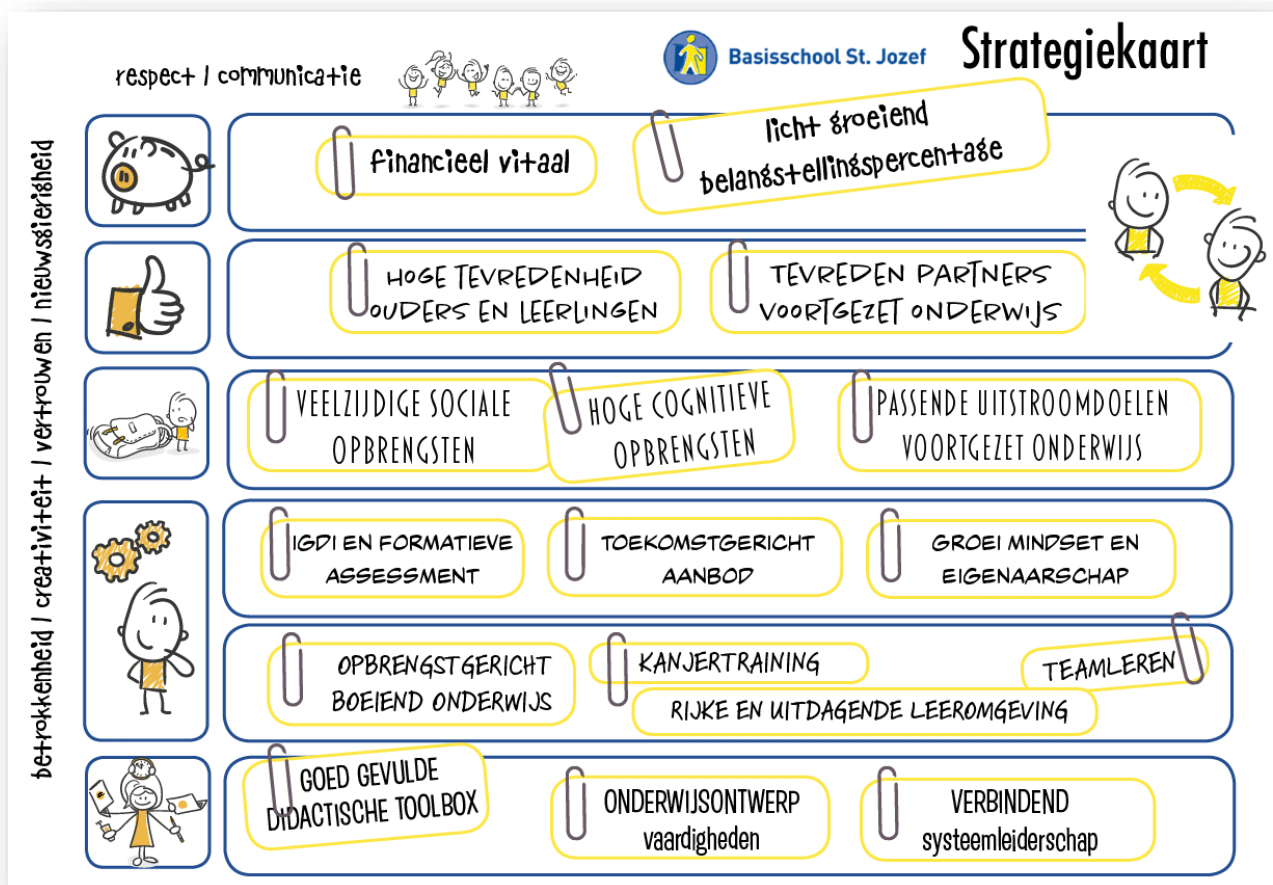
respect / communicatie

Basisschool St. Jozef

Strategiekaart

betrokkenheid / creativiteit / vertrouwen / nieuwsgierigheid

financieel vitaal

licht groeiend belangstellingspercentage

HOGE TEVREDENHEID OUDERS EN LEERLINGEN

TEVREDEN PARTNERS VOORTGEZET ONDERWIJS

VEELZIJDIGE SOCIALE OPBRENGSTEN

HOGE COGNITIEVE OPBRENGSTEN

PASSENDE UITSTROOMDOELEN VOORTGEZET ONDERWIJS

IGDI EN FORMATIEVE ASSESSMENT

TOEKOMSTGERICHT AANBOD

GROEI MINDSET EN EIGENAARSCHAP

OPBRENGSTGERICHT BOEIEND ONDERWIJS

KANJERTRAINING

TEAMLEREN

RIJKE EN UITDAGENDE LEEROMGEVING

GOED GEVULDE DIDACTISCHE TOOLBOX

ONDERWIJSONTWERP vaardigheden

VERBINDEND systeemleiderschap